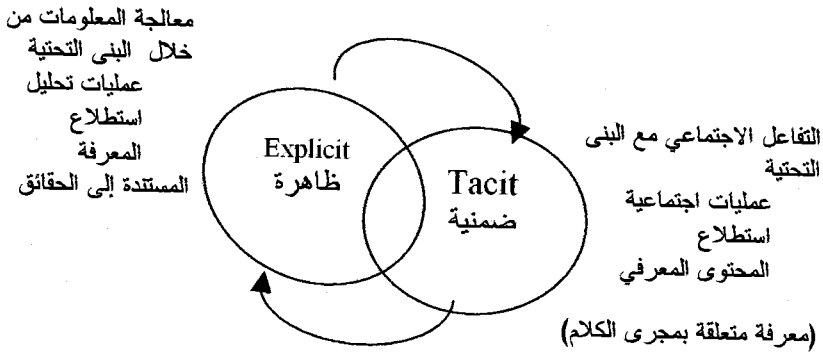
معالجة المعلومات من خلال البنى التحتية
عمليات تحليل
استطلاع
المعرفة
المستندة إلى الحقائق

Explicit
ظاهرة

Tacit
ضمنية

التفاعل الاجتماعي مع البنى التحتية
عمليات اجتماعية
استطلاع
المحتوى المعرفي

(معرفة متعلقة بمجرى الكلام)